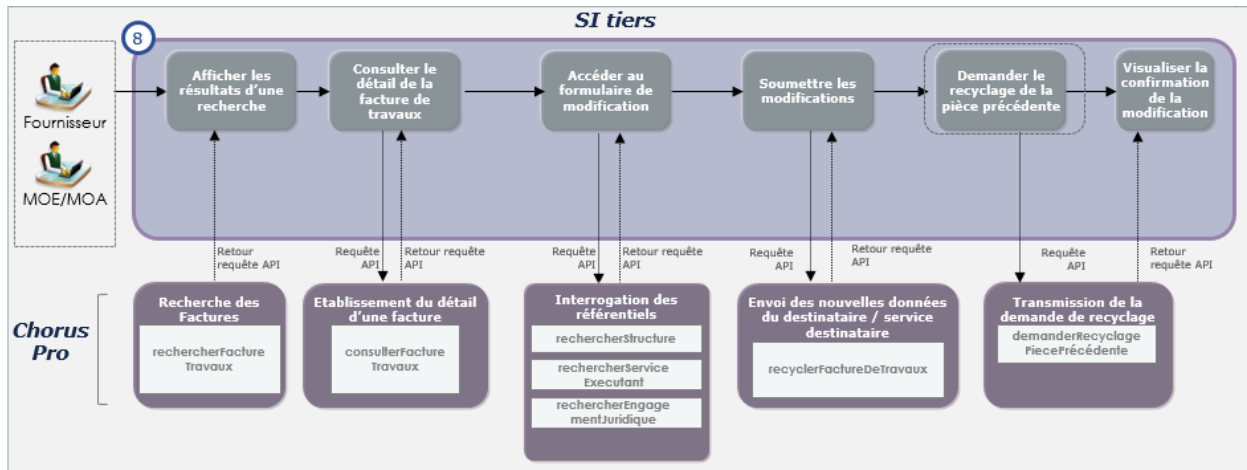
SI tiers

8

Fournisseur

MOE/MOA

Afficher les résultats d'une recherche

Consulter le détail de la facture de travaux

Accéder au formulaire de modification

Soumettre les modifications

Demander le recyclage de la pièce précédente

Visualiser la confirmation de la modification

Retour requête API

Requête API

Retour requête API

Requête API

Retour requête API

Requête API

Retour requête API

Requête API

Retour requête API

Chorus Pro

Recherche des Factures

rechercherFacture Travaux

Etablissement du détail d'une facture

consulterFacture Travaux

Interrogation des référentiels

rechercherStructure

rechercherService Executant

rechercherEngagementJuridique

Envoi des nouvelles données du destinataire / service destinataire

recyclerFactureDeTravaux

Transmission de la demande de recyclage

demanderRecyclage PiecePrécédente